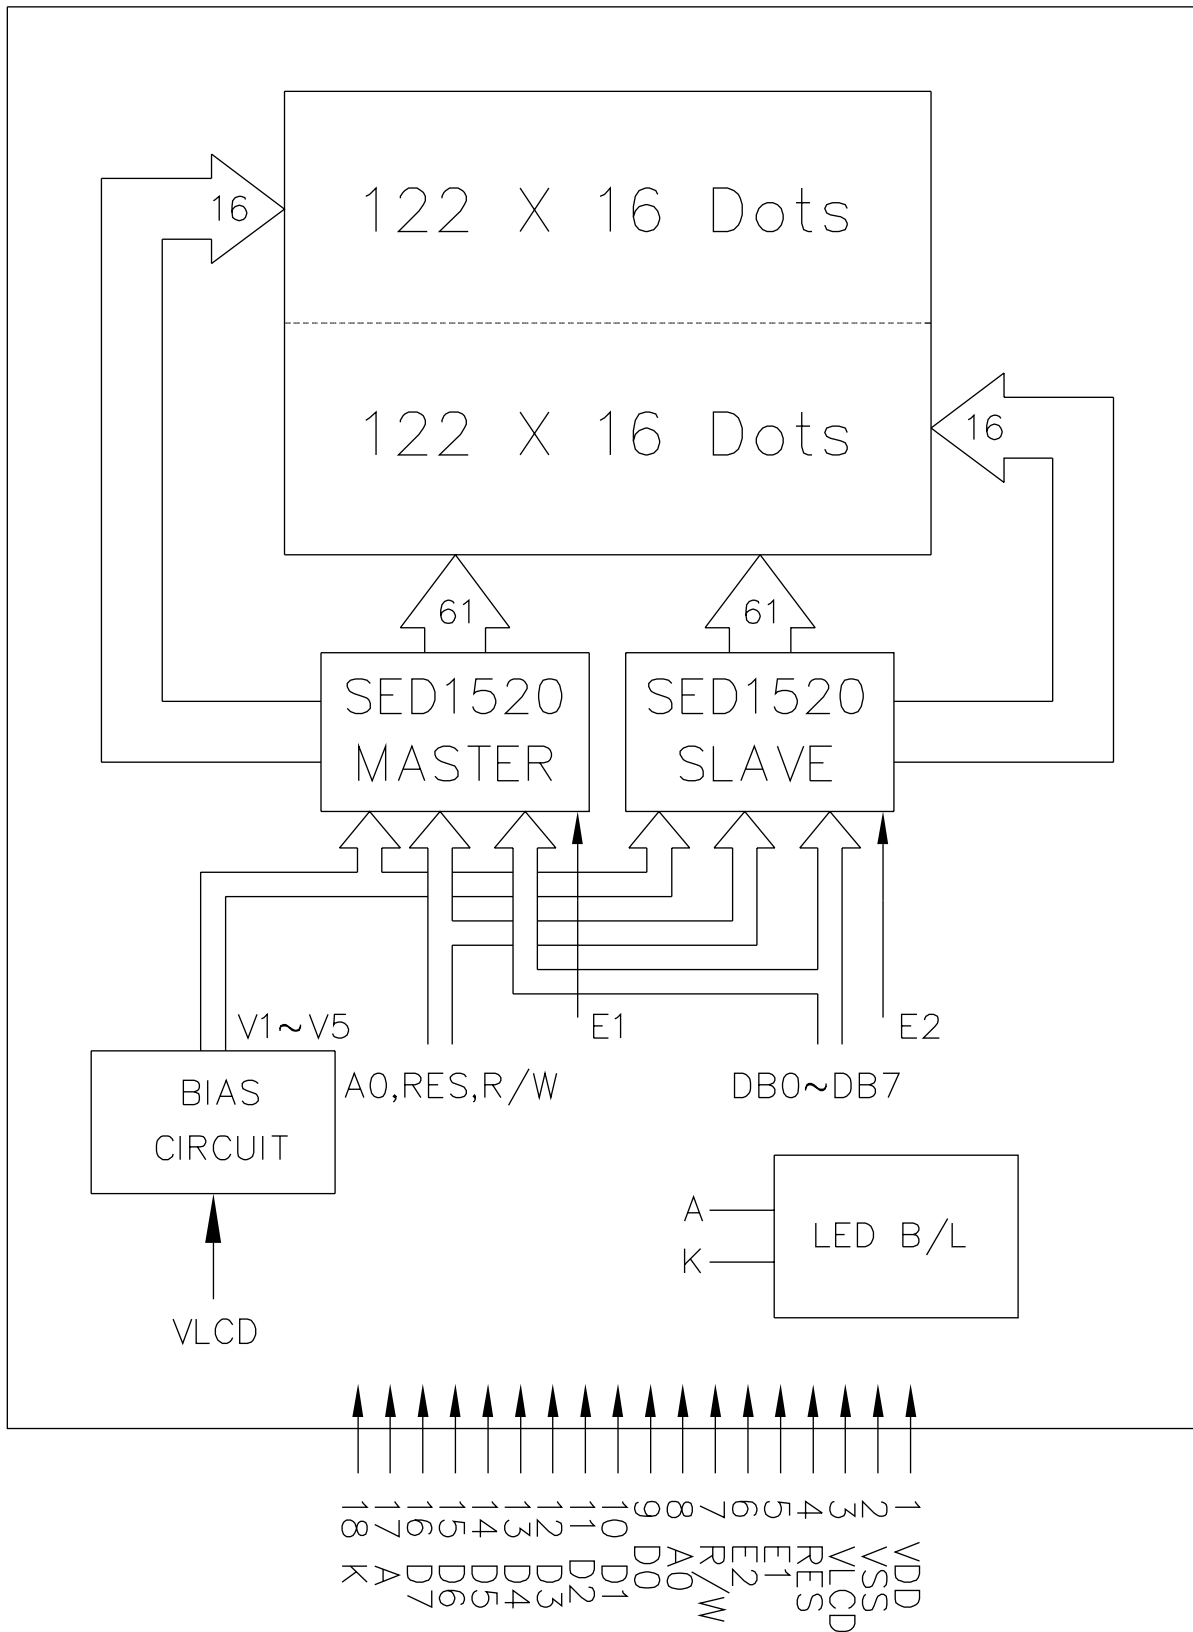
16

122 X 16 Dots

122 X 16 Dots

16

61

61

SED1520
MASTER

SED1520
SLAVE

V1~V5

E1

E2

A0,RES,R/W

DB0~DB7

BIAS
CIRCUIT

VLCD

A

K

LED B/L

18 K
17 A
16 D7
15 D6
14 D5
13 D4
12 D3
11 D2
10 D1
9 D0
8 A0
7 R/W
6 E2
5 E1
4 RES
3 VLCD
2 VSS
1 VDD